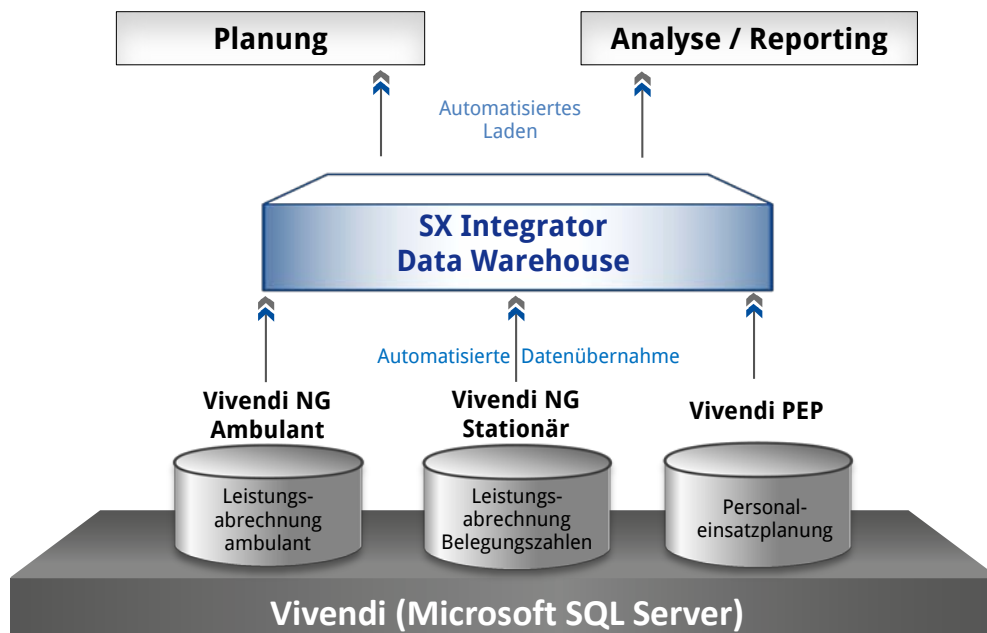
Planung

Analyse / Reporting

Automatisiertes Laden

SX Integrator
Data Warehouse

Automatisierte Datenübernahme

Vivendi NG Ambulant

Vivendi NG Stationär

Vivendi PEP

Leistungsabrechnung ambulant

Leistungsabrechnung Belegungszahlen

Personaleinsatzplanung

Vivendi (Microsoft SQL Server)